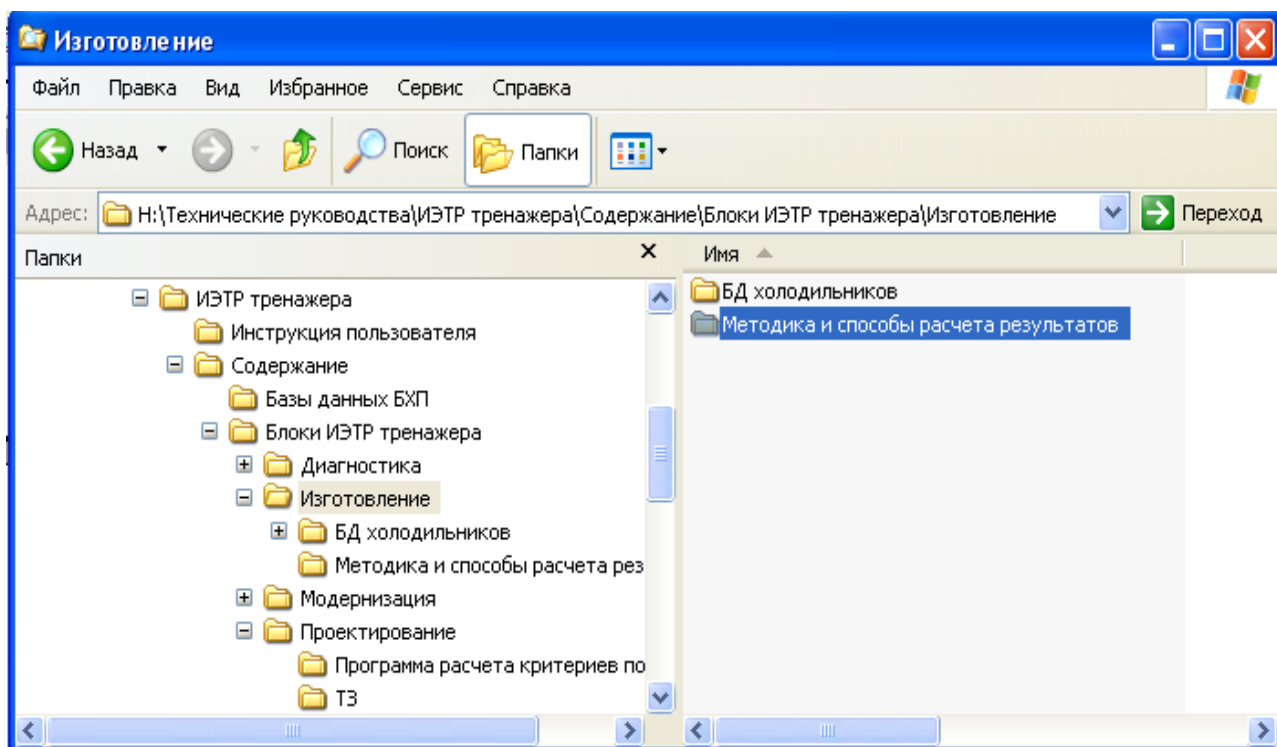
Изготовление

Файл Правка Вид Избранное Сервис Справка

Назад Поиск Папки

Адрес: H:\Технические руководства\ИЭТР тренажера\Содержание\Блоки ИЭТР тренажера\Изготовление Переход

Папки

ИЭТР тренажера
Инструкция пользователя
Содержание
Базы данных БХП
Блоки ИЭТР тренажера
Диагностика
Изготовление
БД холодильников
Методика и способы расчета рез
Модернизация
Проектирование
Программа расчета критериев по
ТЗ

Имя

БД холодильников
Методика и способы расчета результатов